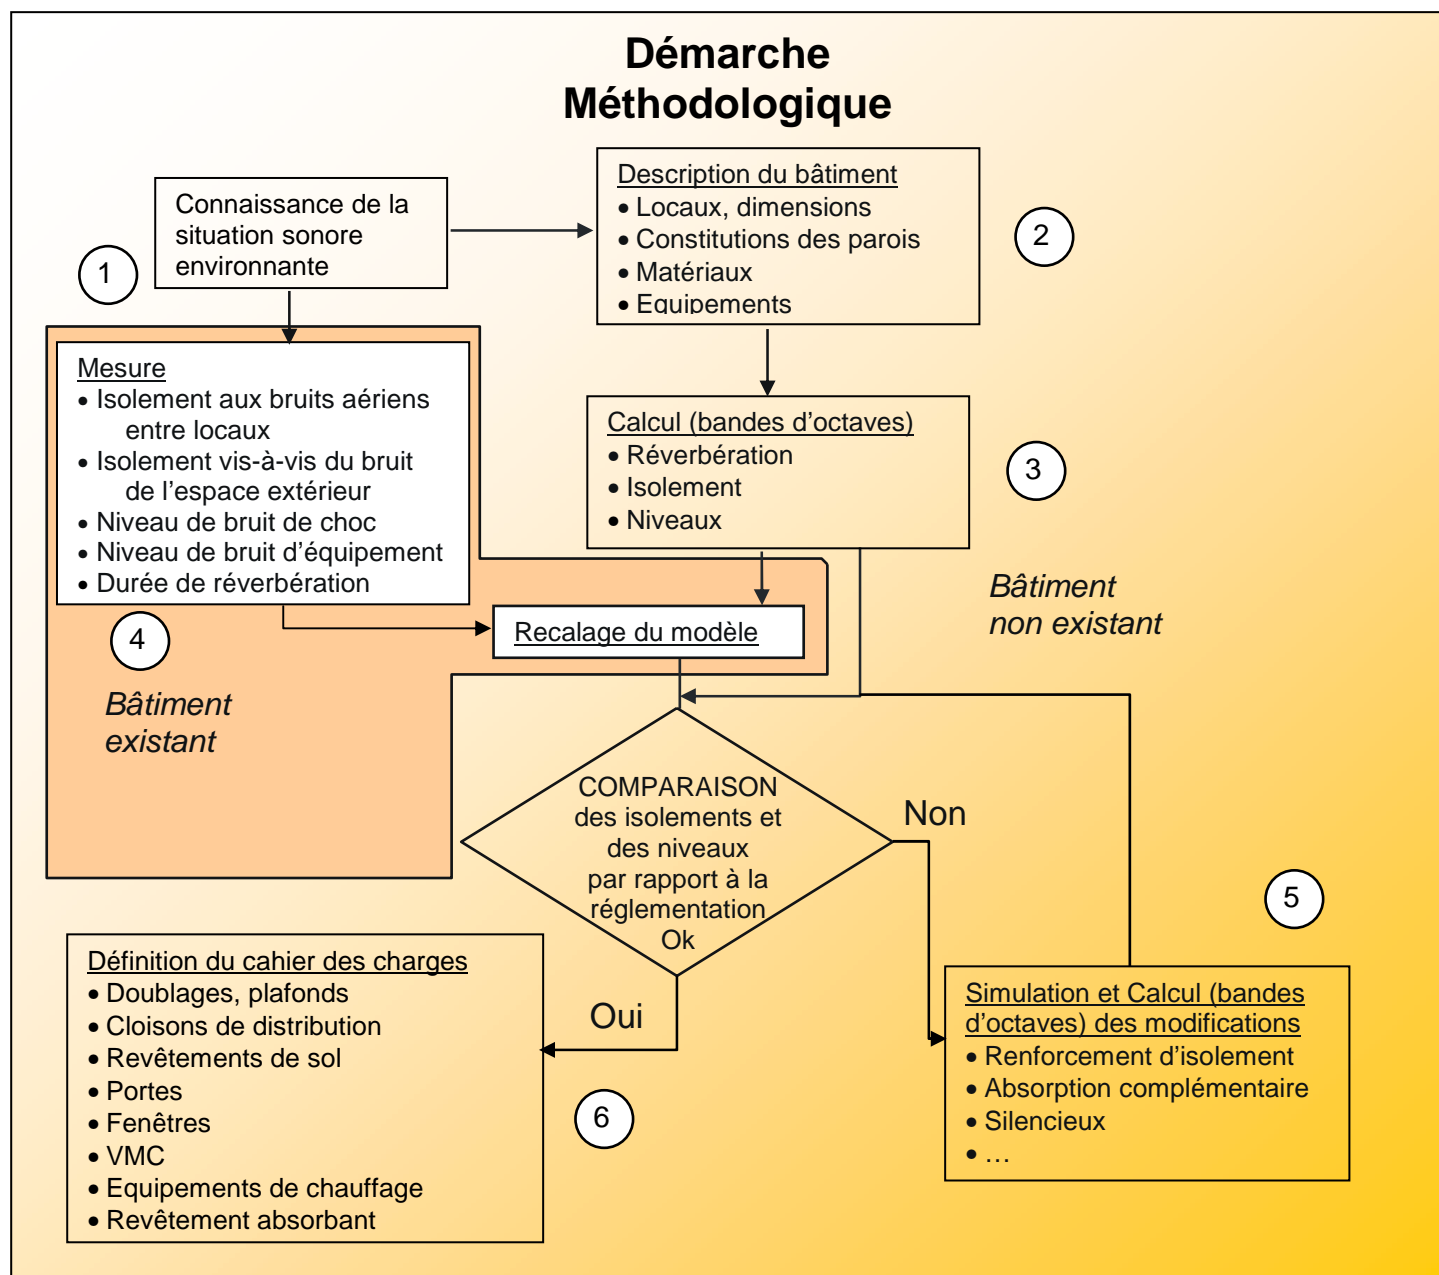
Démarche
Méthodologique

Connaissance de la situation sonore environnante

1

Description du bâtiment
• Locaux, dimensions
• Constitutions des parois
• Matériaux
• Equipements

2

Mesure
• Isolement aux bruits aériens entre locaux
• Isolement vis-à-vis du bruit de l'espace extérieur
• Niveau de bruit de choc
• Niveau de bruit d'équipement
• Durée de réverbération

Calcul (bandes d'octaves)
• Réverbération
• Isolement
• Niveaux

3

Bâtiment non existant

4

Recalage du modèle

Bâtiment existant

COMPARAISON des isolements et des niveaux par rapport à la réglementation Ok

Non

5

Définition du cahier des charges
• Doublages, plafonds
• Cloisons de distribution
• Revêtements de sol
• Portes
• Fenêtres
• VMC
• Equipements de chauffage
• Revêtement absorbant

Oui

6

Simulation et Calcul (bandes d'octaves) des modifications
• Renforcement d'isolement
• Absorption complémentaire
• Silencieux
• …